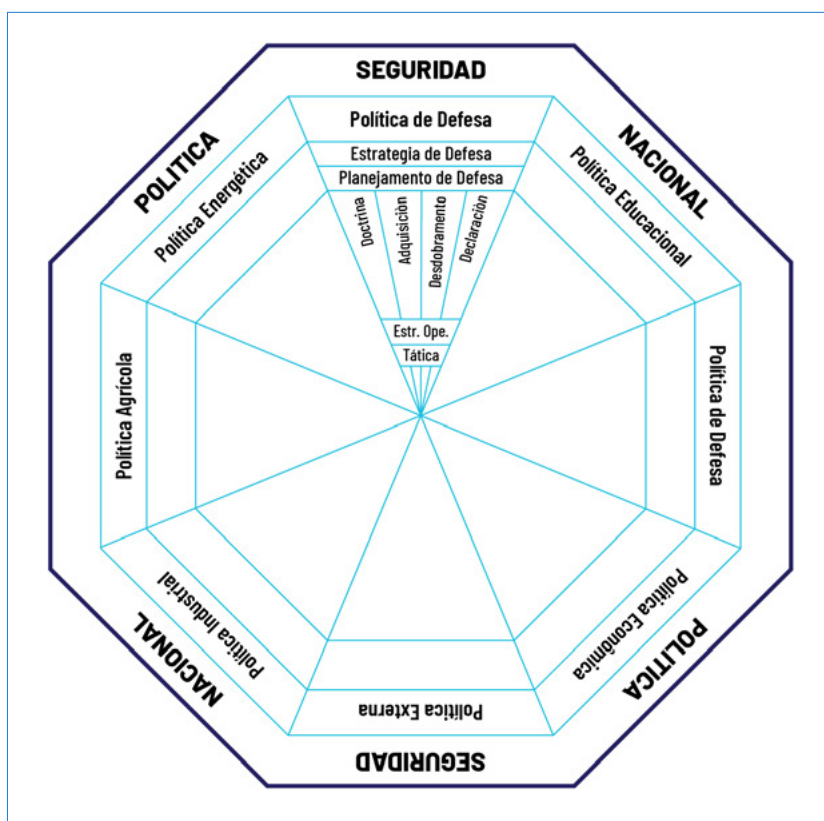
SEGURIDADE

NACIONAL

POLITICA

SEGURIDADE

NACIONAL

POLITICA

Política de Defesa

Estrategia de Defesa

Planejamento de Defesa

Doctrina

Adquisición

Desdobramento

Declaración

Estr. Ope.

Tática

Política Energética

Política Educacional

Política Agrícola

Política de Defesa

Política Industrial

Política Econômica

Política Externa